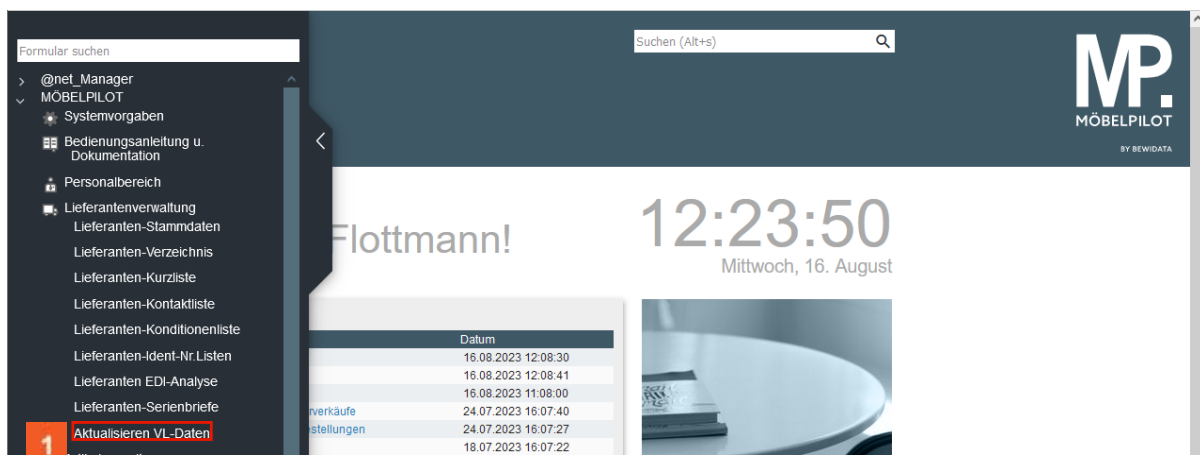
Formular suchen

@net_Manager
MÖBELPILOT
Systemvorgaben
Bedienungsanleitung u. Dokumentation
Personalbereich
Lieferantenverwaltung
Lieferanten-Stammdaten
Lieferanten-Verzeichnis
Lieferanten-Kurzliste
Lieferanten-Kontaktliste
Lieferanten-Konditionenliste
Lieferanten-Ident-Nr.Listen
Lieferanten EDI-Analyse
Lieferanten-Serienbriefe
1
Aktualisieren VL-Daten

Suchen (Alt+s)

MP.
MÖBELPILOT
BY BEWIDATA

Flottmann!

12:23:50
Mittwoch, 16. August

| | Datum |
|---|---|
| | 16.08.2023 12:08:30 |
| | 16.08.2023 12:08:41 |
| | 16.08.2023 11:08:00 |
| rverkäufe | 24.07.2023 16:07:40 |
| stellungen | 24.07.2023 16:07:27 |
| | 18.07.2023 16:07:22 |